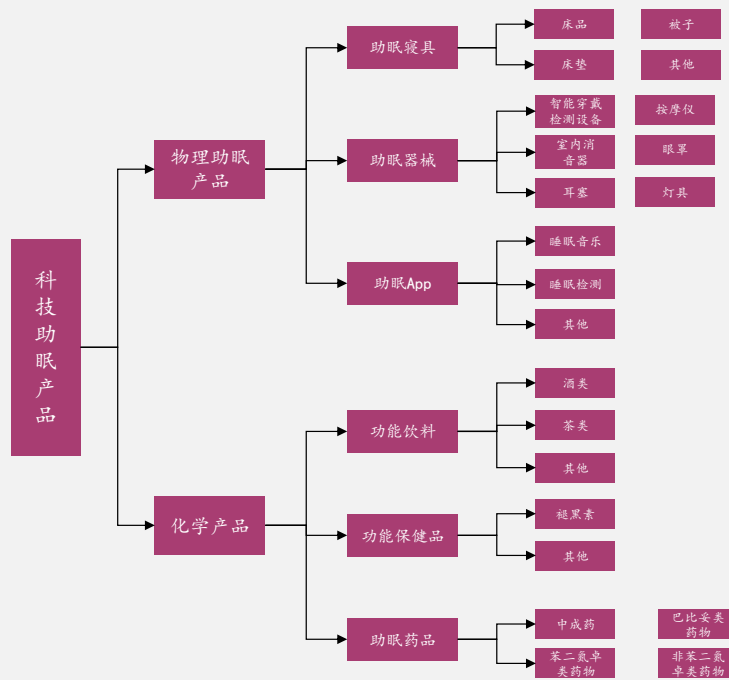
科技助眠产品

物理助眠产品

助眠寝具
床品
被子
床垫
其他

助眠器械
智能穿戴检测设备
按摩仪
室内消音器
眼罩
耳塞
灯具

助眠App
睡眠音乐
睡眠检测
其他

化学产品

功能饮料
酒类
茶类
其他

功能保健品
褪黑素
其他

助眠药品
中成药
巴比安类药物
苯二氮卓类药物
非苯二氮卓类药物